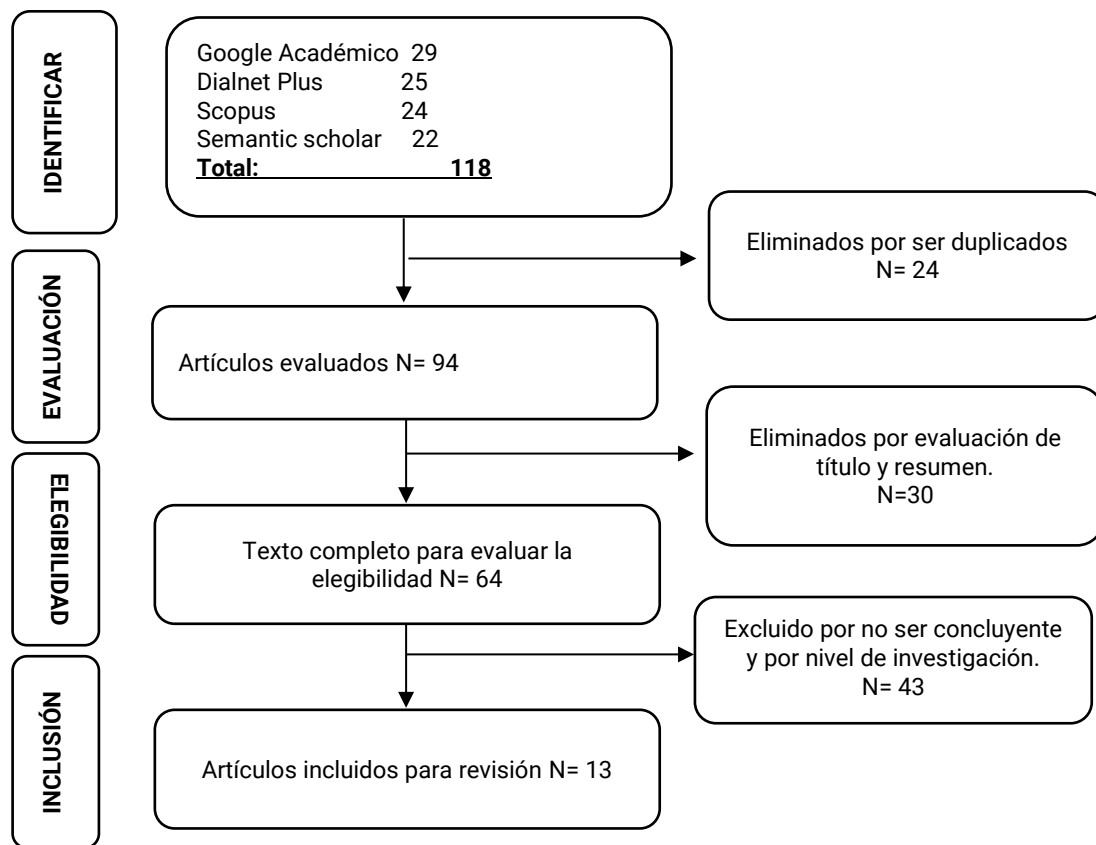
IDENTIFICAR

Google Académico 29
Dialnet Plus 25
Scopus 24
Semantic scholar 22
Total: 118

Eliminados por ser duplicados
N= 24

EVALUACIÓN

Artículos evaluados N= 94

Eliminados por evaluación de título y resumen.
N=30

ELEGIBILIDAD

Texto completo para evaluar la elegibilidad N= 64

Excluido por no ser concluyente y por nivel de investigación.
N= 43

INCLUSIÓN

Artículos incluidos para revisión N= 13